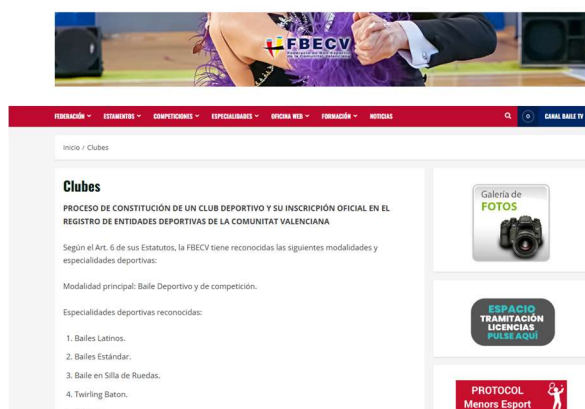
FBECV
Federació de Ball Esportiu de la Comunitat Valenciana

FEDERACIÓN ▾ ESTAMENTOS ▾ COMPETICIONES ▾ ESPECIALIDADES ▾ OFICINA WEB ▾ FORMACIÓN ▾ NOTICIAS

CANAL BAILE TV

Inicio / Clubes

Clubes

PROCESO DE CONSTITUCIÓN DE UN CLUB DEPORTIVO Y SU INSCRIPCIÓN OFICIAL EN EL REGISTRO DE ENTIDADES DEPORTIVAS DE LA COMUNITAT VALENCIANA

Según el Art. 6 de sus Estatutos, la FBECV tiene reconocidas las siguientes modalidades y especialidades deportivas:

Modalidad principal: Baile Deportivo y de competición.

Especialidades deportivas reconocidas:

1. Bailes Latinos.
2. Bailes Estándar.
3. Baile en Silla de Ruedas.
4. Twirling Baton.

Galería de FOTOS

ESPACIO TRAMITACIÓN LICENCIAS PULSE AQUÍ

PROTOCOL Menors Esport